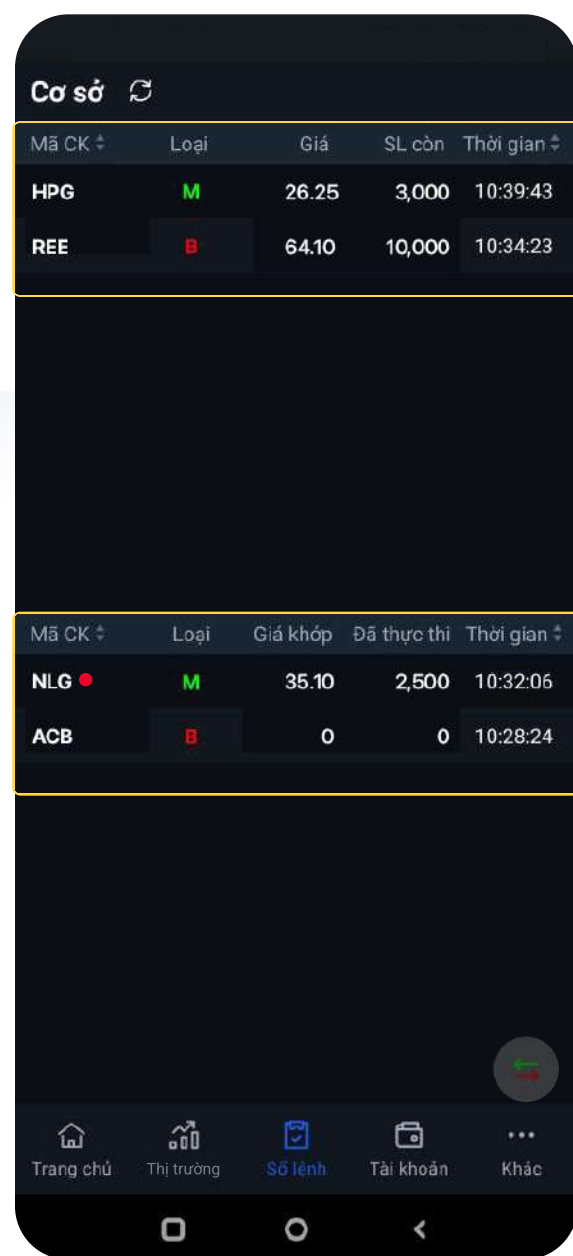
Cơ sở

| Mã CK | Loại | Giá | SL còn | Thời gian |
|---|---|---|---|---|
| HPG | M | 26.25 | 3,000 | 10:39:43 |
| REE | B | 64.10 | 10,000 | 10:34:23 |

| Mã CK | Loại | Giá khớp | Đã thực thi | Thời gian |
|---|---|---|---|---|
| NLG | M | 35.10 | 2,500 | 10:32:06 |
| ACB | B | 0 | 0 | 10:28:24 |

Trang chủ
Thị trường
Sổ lệnh
Tài khoản
Khác